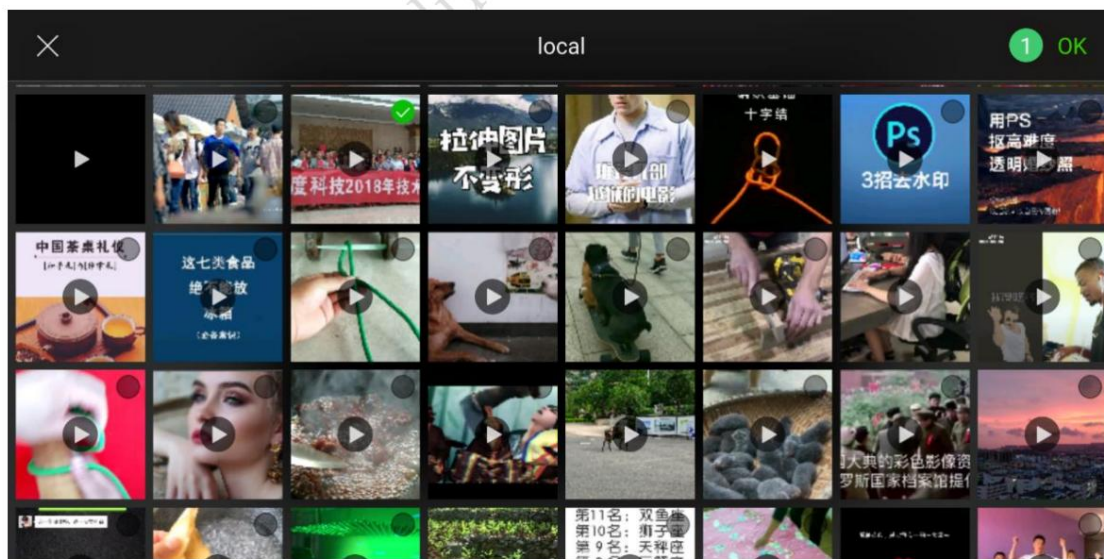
local

1 OK

度科技2018年技

拉伸图片 不变形

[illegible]的电影

十字结

Ps 3招去水印

用PS 抠高难度 透明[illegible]

中国茶桌礼仪

这七类食品 绝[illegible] 冰箱

大典的彩色影像资 罗斯国家档案馆提

第11名：双鱼座 第10名：射手座 第9名：天秤座